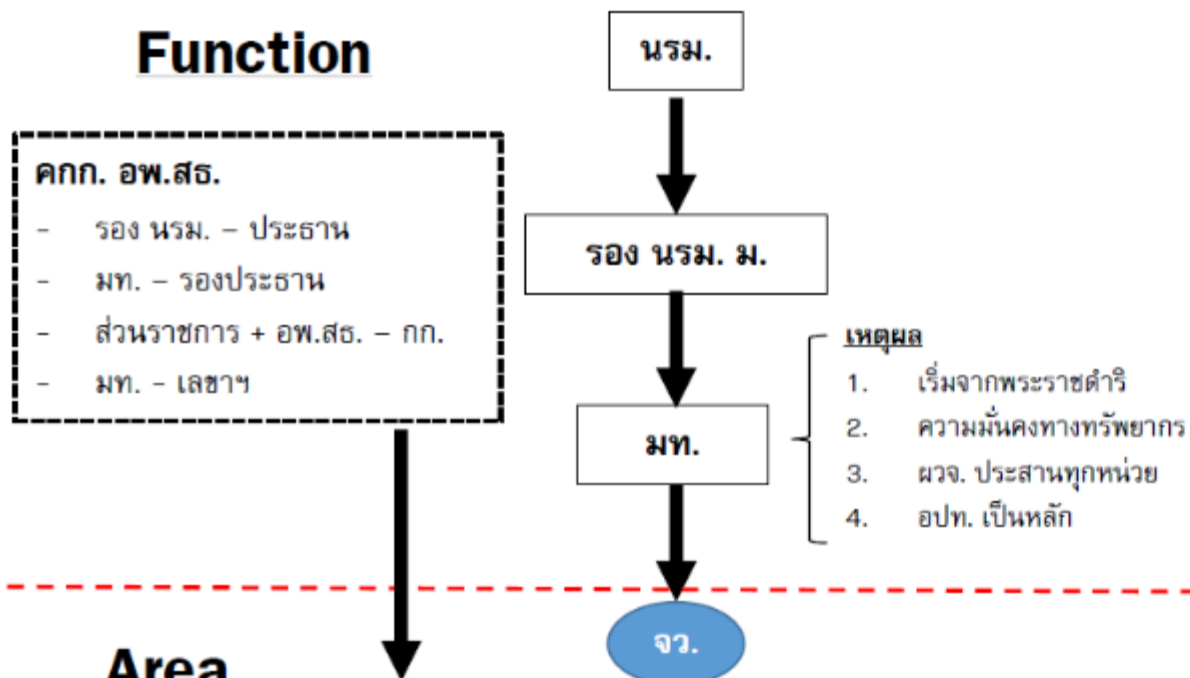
Function

คกก. อพ.สธ.
- รอง นรม. – ประธาน
- มท. – รองประธาน
- ส่วนราชการ + อพ.สธ. – กก.
- มท. - เลขาฯ

นรม.

รอง นรม. ม.

มท.

เหตุผล
1. เริ่มจากพระราชดำริ
2. ความมั่นคงทางทรัพยากร
3. ผวจ. ประสานทุกหน่วย
4. อปท. เป็นหลัก

จว.

Area